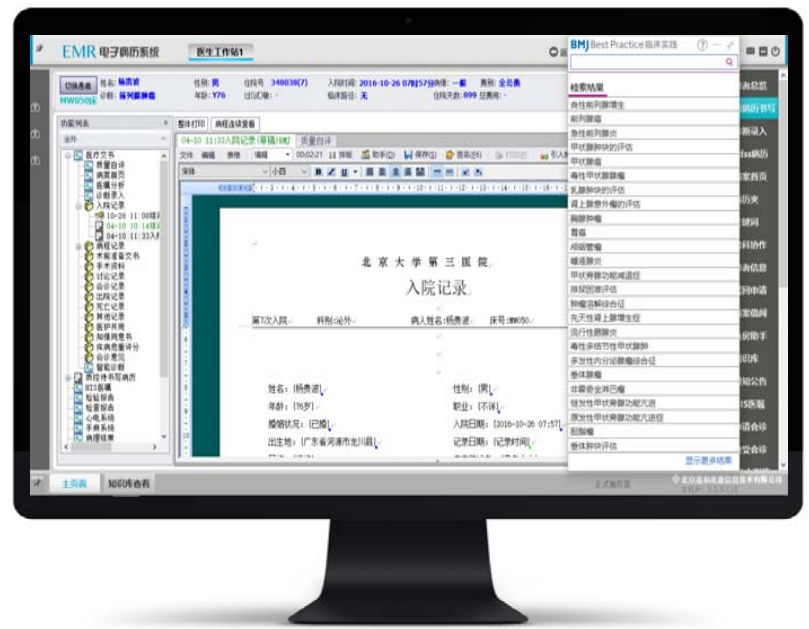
EMR 电子病历系统

医生工作站1

切换患者 姓名: 杨贵波 性别: 男 住院号: 348038(7) 入院时间: 2016-10-26 07时57分 病情: 一般 费用: 全自费

MW050床 诊断: 面瘫 年龄: Y76 过试敏: - 临床路径: 无 住院天数: 899 总费用: -

功能列表

医疗文书
质量自评
病案首页
病情分析
诊疗录入
入院记录
10-26 11:08
04-10 10:16
04-10 11:33
病程记录
术前准备文书
手术资料
讨论记录
会诊记录
出院记录
死亡记录
其他记录
医护共用
知情同意书
疼痛记录评分
会诊意见
智能诊断
病理诊书写病历
RIS报告
检验报告
检查报告
心电系统
手麻系统
病理结果

整体打印 病程连续查看

04-10 11:33入院记录(草稿)(8) 质量自评

文件 编辑 查看 编辑 00:02:21 排版 助手 保存 签名 打印 引入

宋体 小四 B I U

北京大学第三医院

入院记录

第7次入院: 科别:泌外 病人姓名:杨贵波 床号:MW050

姓名: [杨贵波] 性别: [男]
年龄: [76岁] 职业: [不详]
婚姻状况: [已婚] 入院日期: [2016-10-26 07:57]
出生地: [广东省河源市龙川县] 记录日期: [记录时间]

BMJ Best Practice 临床实践

检索结果
良性前列腺增生
前列腺癌
急性前列腺炎
甲状腺肿块的评估
甲状腺癌
毒性甲状腺腺瘤
乳腺肿块的评估
肾上腺意外瘤的评估
胸腺肿瘤
胃癌
颅咽管瘤
唾液腺炎
甲状旁腺功能减退症
排尿困难评估
肿瘤溶解综合征
先天性肾上腺增生症
流行性腮腺炎
毒性多结节性甲状腺肿
多发性内分泌腺瘤综合征
垂体腺瘤
非霍奇金淋巴瘤
继发性甲状旁腺功能亢进
原发性甲状旁腺功能亢进
胆脂瘤
垂体肿块评估
显示更多结果

病历总览
病历书写
医嘱录入
病历病历
医案首页
历史
授权
科研协作
病情信息
申请
病历审卡
知识库
通知公告
医嘱
申请会诊
接受会诊

主页面 知识库查看

北京嘉和美康信息技术有限公司